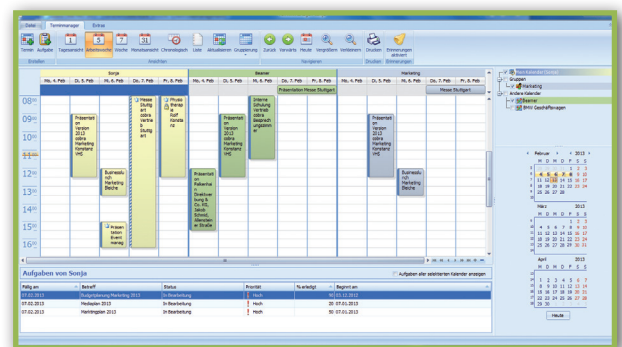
Datei Terminmanager Extras

Termin Aufgabe 1 Tagesansicht 5 Arbeitswoche 7 Woche 31 Monatsansicht Chronologisch Liste Aktualisieren Gruppierung Zurück Vorwärts Heute Vergrößern Verkleinern Drucken Erinnerungen aktiviert

Erstellen Ansichten Navigation Drucken Erinnerungen

Sonja Beamer Marketing

Mo, 4. Feb Di, 5. Feb Mi, 6. Feb Do, 7. Feb Fr, 8. Feb Mo, 4. Feb Di, 5. Feb Mi, 6. Feb Do, 7. Feb Fr, 8. Feb Mo, 4. Feb Di, 5. Feb Mi, 6. Feb Do, 7. Feb Fr, 8. Feb

Präsentation Messe Stuttgart Messe Stuttgart

08 00
09 00
10 00
11 00
12 00
13 00
14 00
15 00
16 00

Präsentati on Version 2013 online Marketing Konstanz VHS

Businessfu nch Marketing Bleiche

Präsen tation Event manag

Messe Stuttg art online vertrie b Stuttg art

Physio therap ie Rolf Konsta nz

Präsentati on Version 2013 online Marketing Konstanz VHS

Interne Schulung Vertrieb online Besprech ungsraum

Präsentati on Reiterhof Direktver bung & Co. KG Sabah Schmid Allensbac her Straße

Präsentati on Version 2013 online Marketing Konstanz VHS

Businessfu nch Marketing Bleiche

Aufgaben von Sonja

Aufgaben aller selektierten Kalender anzeigen

| Fällig am | Betreff | Status | Priorität | % erledigt | Beginnt am |
|---|---|---|---|---|---|
| 07.02.2013 | Budgetplanung Marketing 2013 | In Bearbeitung | Hoch | 90 | 03.12.2012 |
| 07.02.2013 | Mediaplan 2013 | In Bearbeitung | Hoch | 20 | 07.01.2013 |
| 07.02.2013 | Marktingplan 2013 | In Bearbeitung | Hoch | 50 | 07.01.2013 |

Kalender Controller
Gruppen
Marketing
Andere Kalender
Beamer
BMW Geschäftswagen

Februar 2013
M D M D F S S

März 2013
M D M D F S S

April 2013
M D M D F S S

Heute